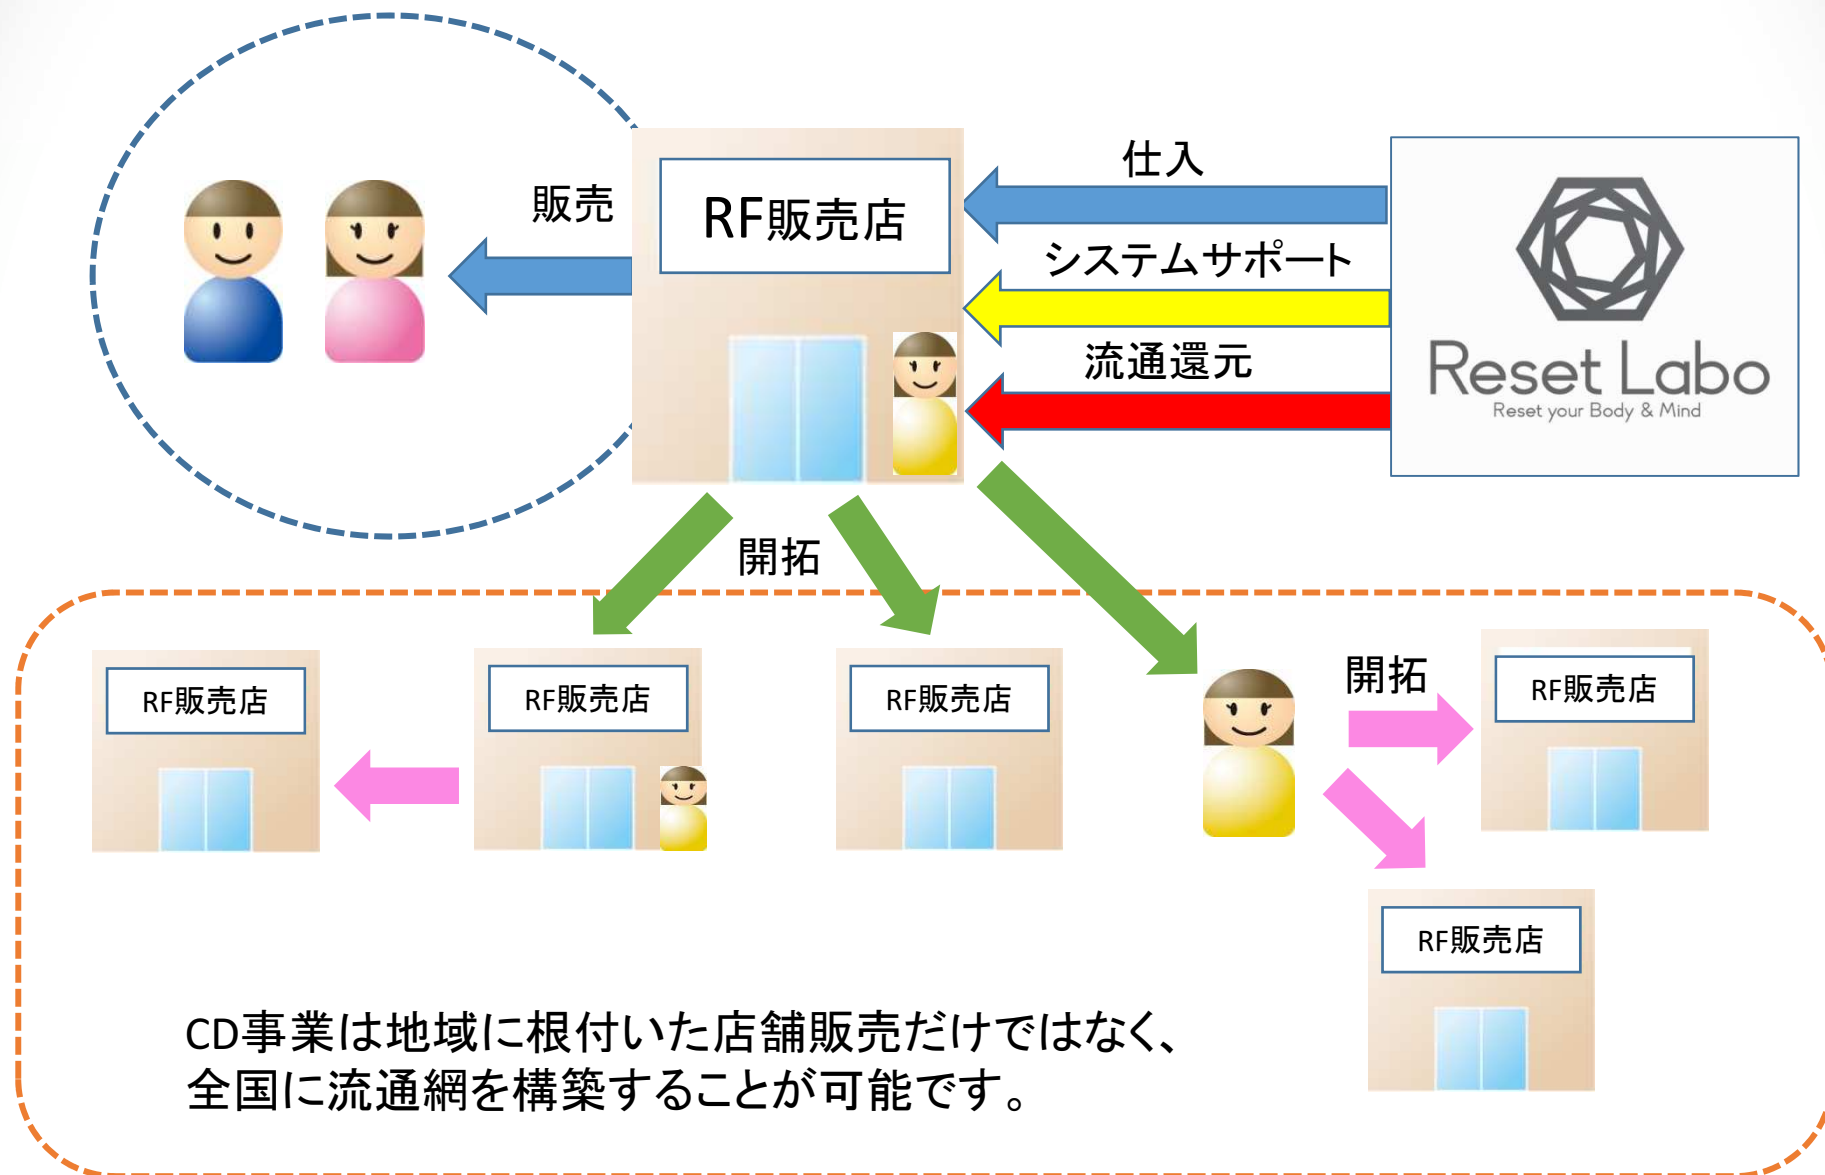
販売

RF販売店

仕入

システムサポート

流通還元

Reset Labo
Reset your Body & Mind

開拓

RF販売店

RF販売店

RF販売店

開拓

RF販売店

RF販売店

CD事業は地域に根付いた店舗販売だけではなく、全国に流通網を構築することが可能です。